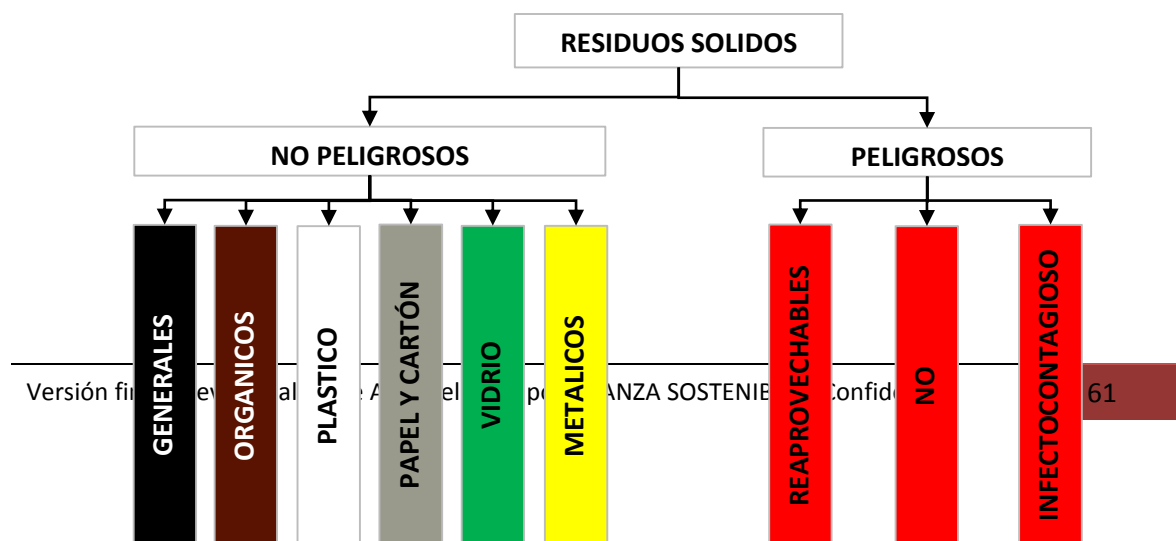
RESIDUOS SOLIDOS

NO PELIGROSOS

PELIGROSOS

GENERALES

ORGANICOS

PLASTICO

PAPEL Y CARTÓN

VIDRIO

METALICOS

REAPROVECHABLES

NO

INFECTOCONTAGIOSO

Versión fi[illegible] ev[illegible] al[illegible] e A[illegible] el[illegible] po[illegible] ANZA SOSTENIB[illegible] Confid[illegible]

61